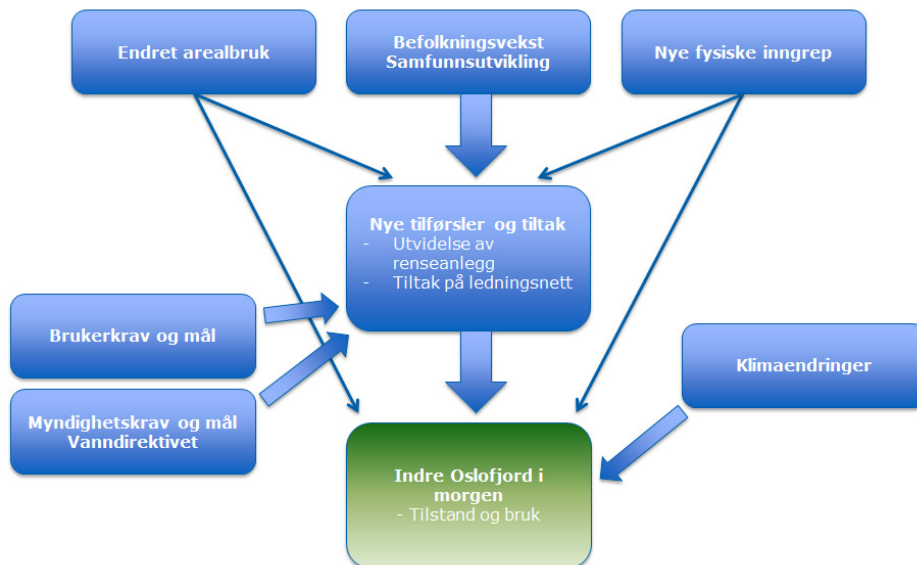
Endret arealbruk

Befolkningsvekst
Samfunnsutvikling

Nye fysiske inngrep

Nye tilførsler og tiltak
- Utvidelse av renseanlegg
- Tiltak på ledningsnett

Brukerkrav og mål

Myndighetskrav og mål
Vanndirektivet

Klimaendringer

Indre Oslofjord i morgen
- Tilstand og bruk